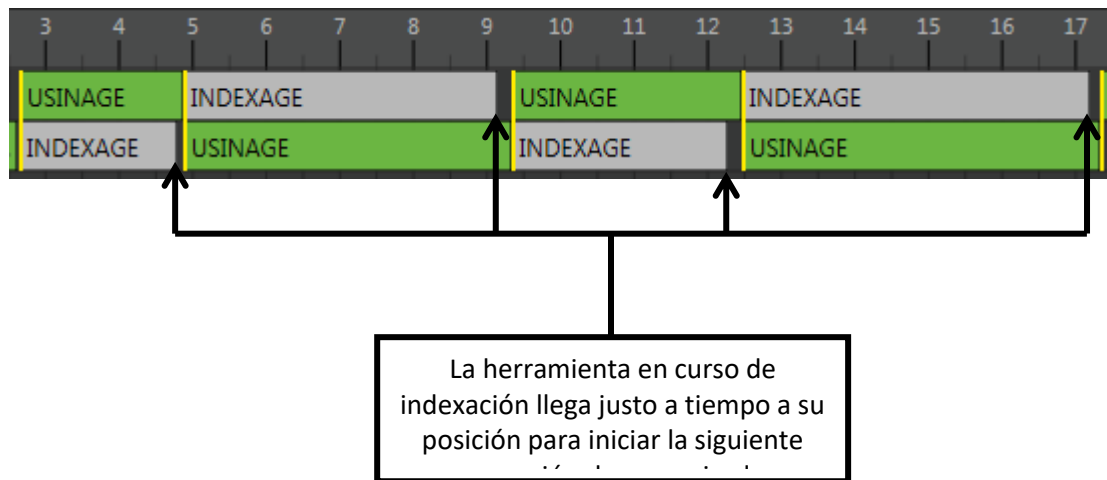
3 4 5 6 7 8 9 10 11 12 13 14 15 16 17

USINAGE
INDEXAGE
USINAGE
INDEXAGE

INDEXAGE
USINAGE
INDEXAGE
USINAGE

La herramienta en curso de indexación llega justo a tiempo a su posición para iniciar la siguiente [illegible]